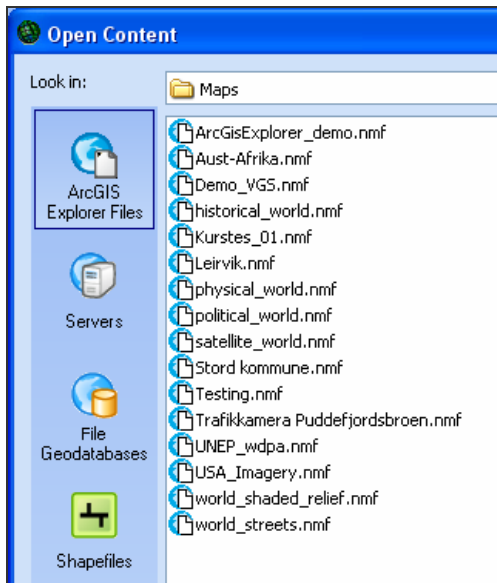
Open Content

Look in:

Maps

ArcGIS Explorer Files

Servers

File Geodatabases

Shapefiles

ArcGisExplorer_demo.nmf
Aust-Afrika.nmf
Demo_VGS.nmf
historical_world.nmf
Kurstes_01.nmf
Leirvik.nmf
physical_world.nmf
political_world.nmf
satellite_world.nmf
Stord kommune.nmf
Testing.nmf
Trafikkamera Puddefjordsbroen.nmf
UNEP_wdpa.nmf
USA_Imagery.nmf
world_shaded_relief.nmf
world_streets.nmf